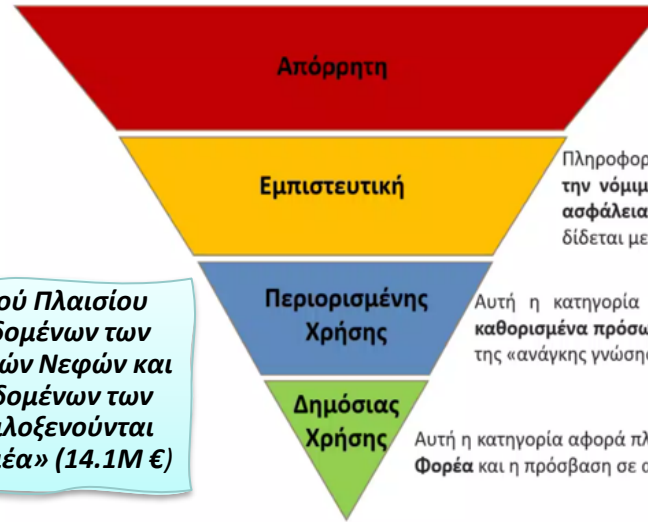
Απόρρητη

Εμπιστευτική

Πληροφορ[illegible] την νόμιμ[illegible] ασφάλεια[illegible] δίδεται με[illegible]

Περιορισμένης Χρήσης

Αυτή η κατηγορία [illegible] καθορισμένα πρόσω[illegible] της «ανάγκης γνώσης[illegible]

Δημόσιας Χρήσης

Αυτή η κατηγορία αφορά πλ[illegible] Φορέα και η πρόσβαση σε α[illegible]

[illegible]ού Πλαισίου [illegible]δομένων των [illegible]ών Νεφών και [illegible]δομένων των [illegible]λοξενούνται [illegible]έα» (14.1Μ €)